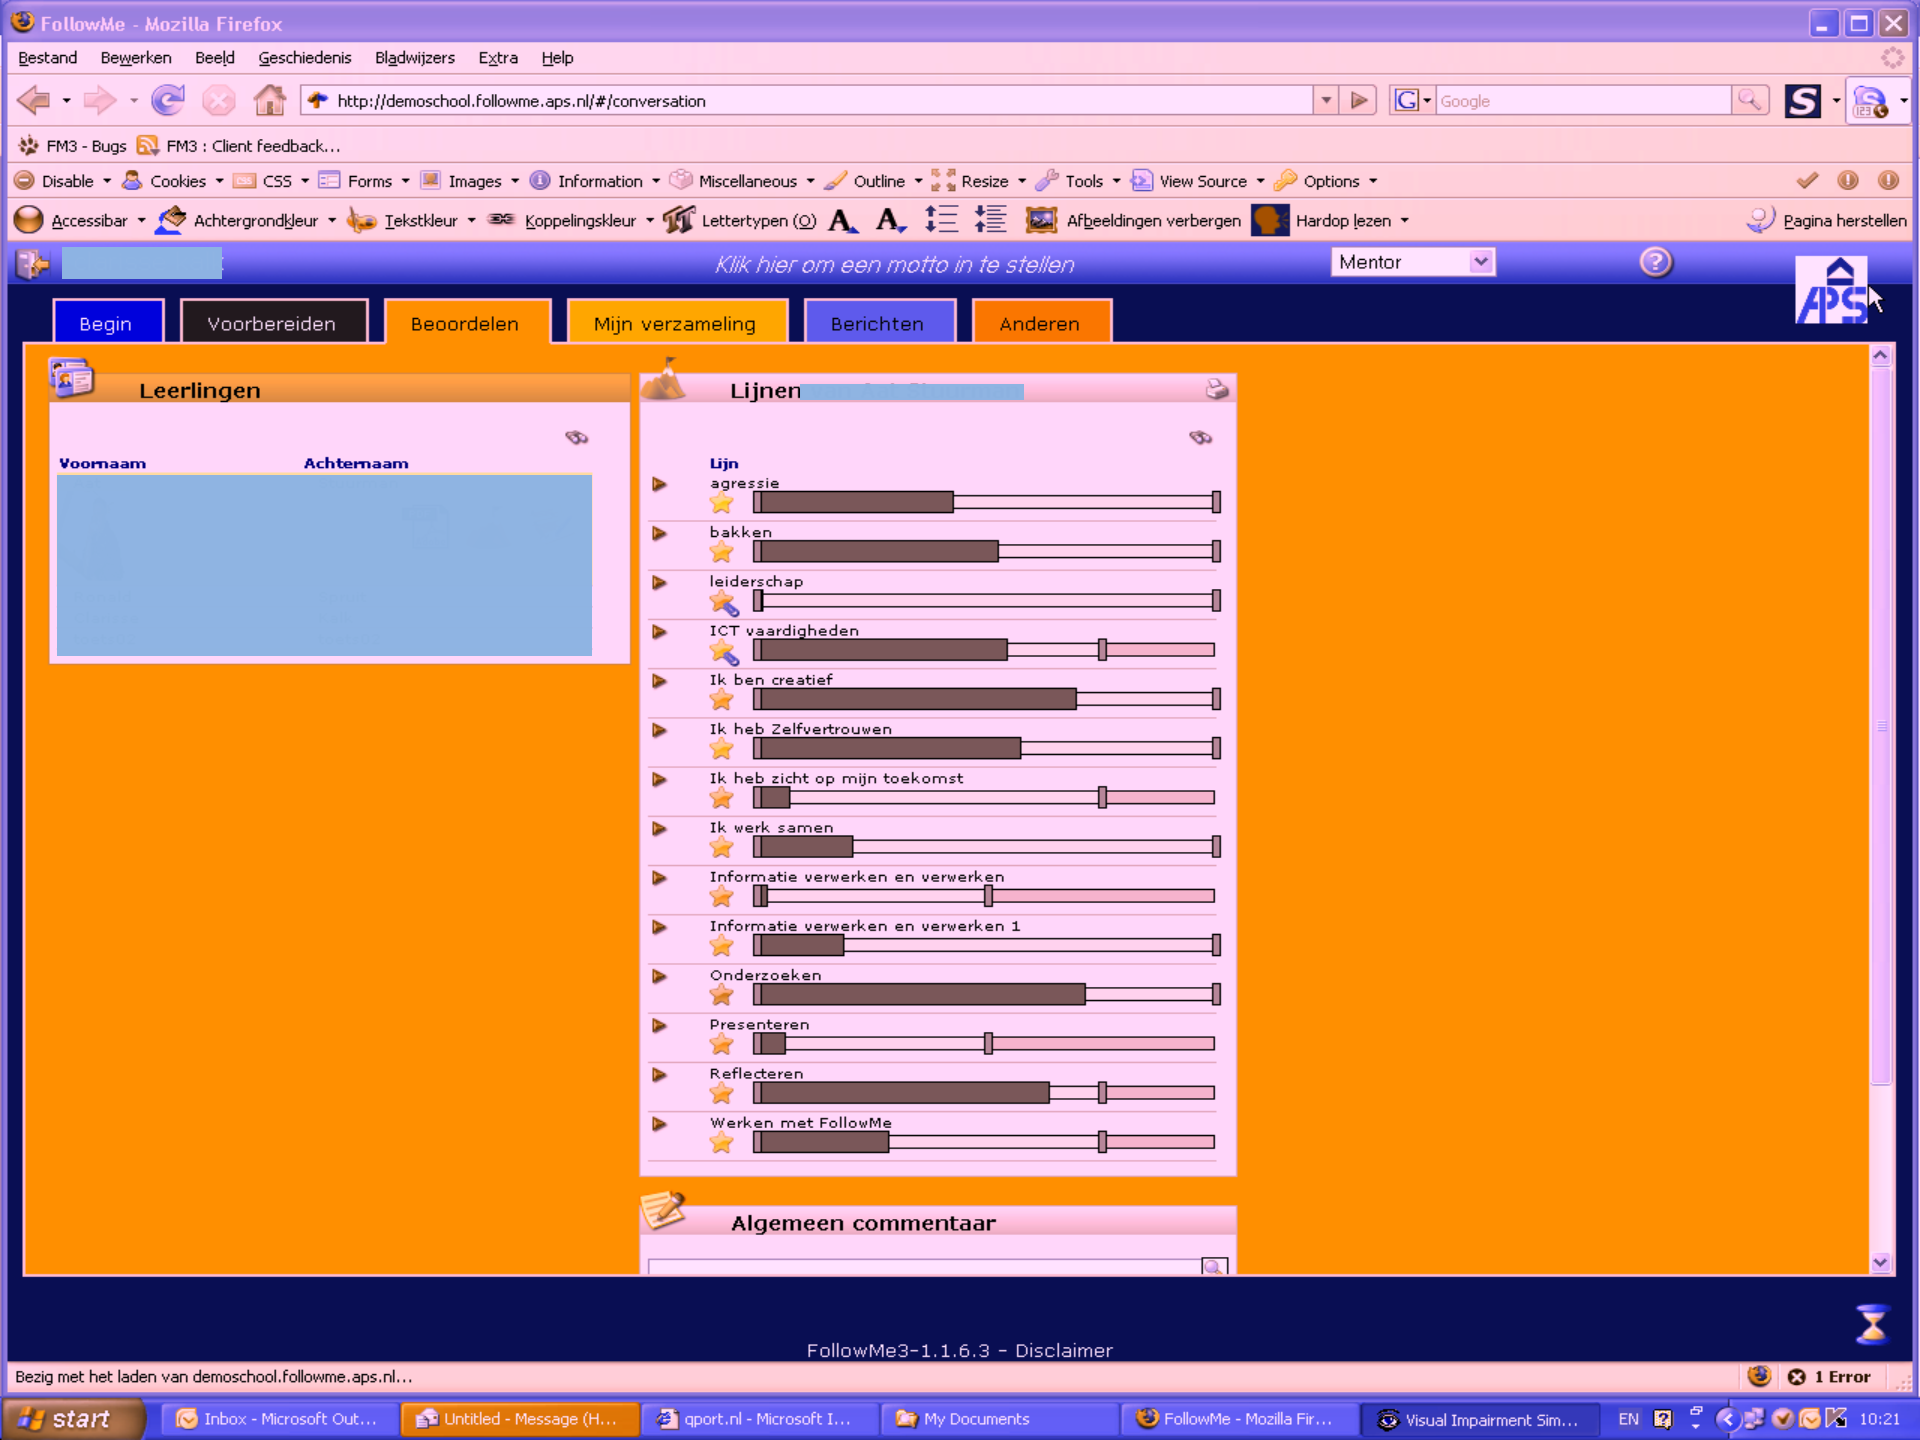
FollowMe - Mozilla Firefox

Bestand Bewerken Beeld Geschiedenis Bladwijzers Extra Help

http://demoschool.followme.aps.nl/#/conversation

Google

FM3 - Bugs FM3 : Client feedback...

Disable Cookies CSS Forms Images Information Miscellaneous Outline Resize Tools View Source Options

Accessibar Achtergrondkleur Tekstkleur Koppelingskleur Lettertypen (O) Afbeeldingen verbergen Hardop lezen Pagina herstellen

Klik hier om een motto in te stellen

Mentor

Begin Voorbereiden Beoordelen Mijn verzameling Berichten Anderen

Leerlingen

Voornaam Achternaam

Lijnen

Lijn
agressie
bakken
leiderschap
ICT vaardigheden
Ik ben creatief
Ik heb Zelfvertrouwen
Ik heb zicht op mijn toekomst
Ik werk samen
Informatie verwerken en verwerken
Informatie verwerken en verwerken 1
Onderzoeken
Presenteren
Reflecteren
Werken met FollowMe

Algemeen commentaar

FollowMe3-1.1.6.3 - Disclaimer

Bezig met het laden van demoschool.followme.aps.nl...

1 Error

start Inbox - Microsoft Out... Untitled - Message (H... qport.nl - Microsoft I... My Documents FollowMe - Mozilla Fir... Visual Impairment Sim... EN 10:21